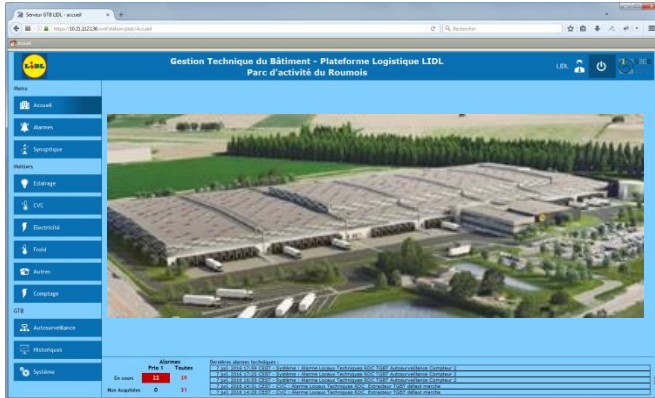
Serveur GTB LIDL - accueil
https://10.21.112.136/xxt/Fdation/plat/Accueil
Rechercher
Accueil

LIDL

Gestion Technique du Bâtiment - Plateforme Logistique LIDL
Parc d'activité du Roumois

LIDL

Menu
Accueil
Alarmes
Synoptique
Métiers
Eclairage
CVC
Electricité
Froid
Autres
Comptage
GTB
Autosurveillance
Historiques
Système

Alarmes
| | Prio 1 | Toutes |
|---|---|---|
| En cours | 12 | 19 |
| Non Acquittées | 0 | 31 |

Dernières alarmes techniques :
7 juil. 2016 17:35 CEST - Système / Alarme Locaux Techniques SOC TGBT Autosurveillance Compteur 2
7 juil. 2016 17:35 CEST - Système / Alarme Locaux Techniques SOC TGBT Autosurveillance Compteur 2
7 juil. 2016 14:10 CEST - Système / Alarme Locaux Techniques SOC TGBT Autosurveillance Compteur 2
7 juil. 2016 14:10 CEST - Système / Alarme Locaux Techniques SOC TGBT Autosurveillance Compteur 2
7 juil. 2016 14:10 CEST - CVC / Alarme Locaux Techniques SOC Extracteur TGBT défaut marche
7 juil. 2016 14:10 CEST - CVC / Alarme Locaux Techniques SOC Extracteur TGBT défaut marche